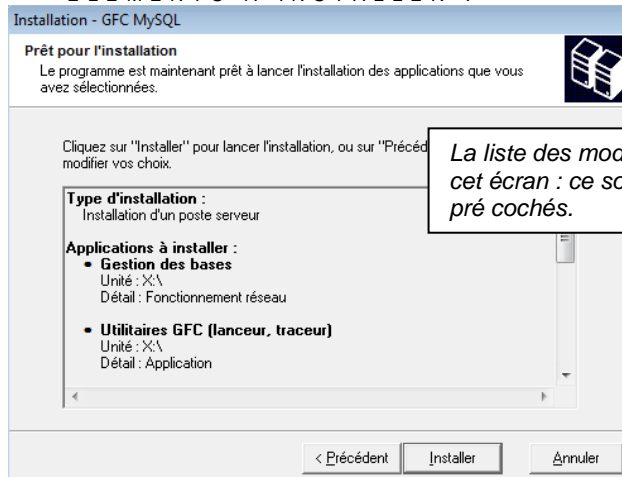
Installation - GFC MySQL

Prêt pour l'installation

Le programme est maintenant prêt à lancer l'installation des applications que vous avez sélectionnées.

Cliquez sur "Installer" pour lancer l'installation, ou sur "Précéd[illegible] modifier vos choix.

La liste des mod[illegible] cet écran : ce so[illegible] pré cochés.

Type d'installation :
Installation d'un poste serveur

Applications à installer :
• Gestion des bases
Unité : X:\
Détail : Fonctionnement réseau

• Utilitaires GFC (lanceur, traceur)
Unité : X:\
Détail : Application

< Précédent | Installer | Annuler